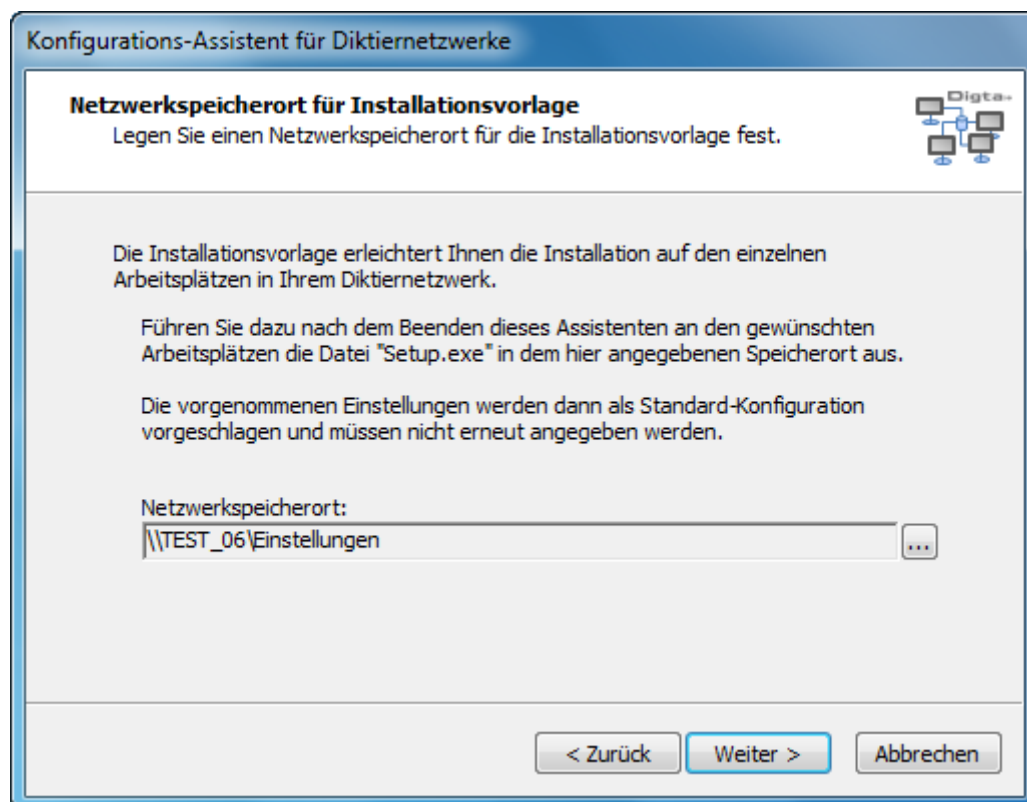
Konfigurations-Assistent für Diktiernetzwerke

**Netzwerkspeicherort für Installationsvorlage**
Legen Sie einen Netzwerkspeicherort für die Installationsvorlage fest.

Digta

Die Installationsvorlage erleichtert Ihnen die Installation auf den einzelnen Arbeitsplätzen in Ihrem Diktiernetzwerk.

Führen Sie dazu nach dem Beenden dieses Assistenten an den gewünschten Arbeitsplätzen die Datei "Setup.exe" in dem hier angegebenen Speicherort aus.

Die vorgenommenen Einstellungen werden dann als Standard-Konfiguration vorgeschlagen und müssen nicht erneut angegeben werden.

Netzwerkspeicherort:
\\TEST_06\Einstellungen
...

< Zurück
Weiter >
Abbrechen